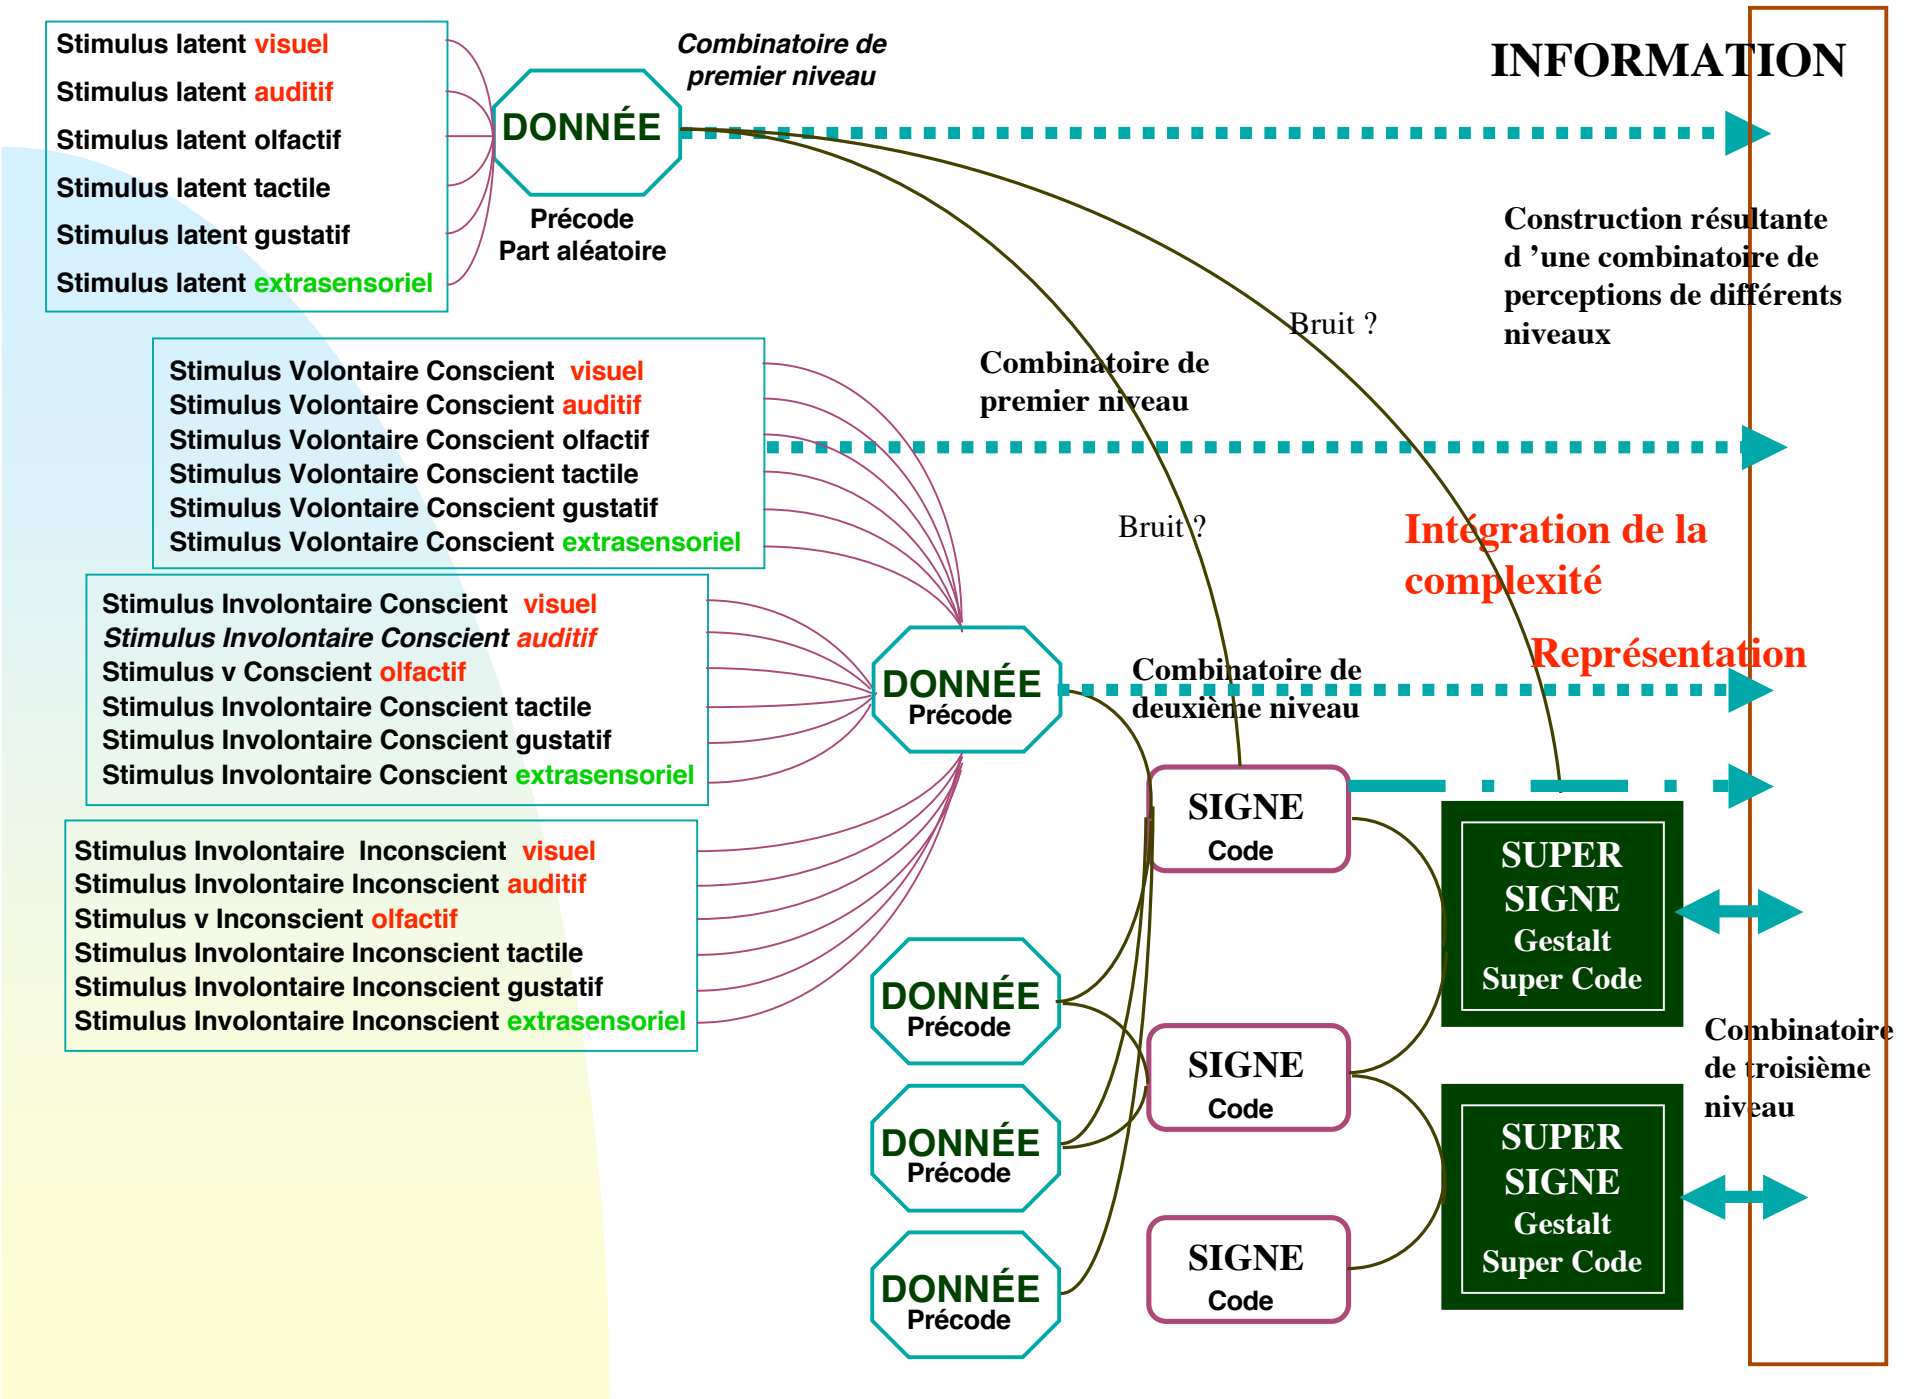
Stimulus latent visuel
Stimulus latent auditif
Stimulus latent olfactif
Stimulus latent tactile
Stimulus latent gustatif
Stimulus latent extrasensoriel

Combinatoire de premier niveau

DONNÉE

Précode
Part aléatoire

INFORMATION

Construction résultante d 'une combinatoire de perceptions de différents niveaux

Bruit ?

Stimulus Volontaire Conscient visuel
Stimulus Volontaire Conscient auditif
Stimulus Volontaire Conscient olfactif
Stimulus Volontaire Conscient tactile
Stimulus Volontaire Conscient gustatif
Stimulus Volontaire Conscient extrasensoriel

Combinatoire de premier niveau

Bruit ?

Intégration de la complexité

Représentation

Stimulus Involontaire Conscient visuel
*Stimulus Involontaire Conscient auditif*
Stimulus v Conscient olfactif
Stimulus Involontaire Conscient tactile
Stimulus Involontaire Conscient gustatif
Stimulus Involontaire Conscient extrasensoriel

DONNÉE
Précode

Combinatoire de deuxième niveau

SIGNE
Code

SUPER SIGNE
Gestalt
Super Code

Stimulus Involontaire Inconscient visuel
Stimulus Involontaire Inconscient auditif
Stimulus v Inconscient olfactif
Stimulus Involontaire Inconscient tactile
Stimulus Involontaire Inconscient gustatif
Stimulus Involontaire Inconscient extrasensoriel

DONNÉE
Précode

Combinatoire de troisième niveau

SIGNE
Code

DONNÉE
Précode

SUPER SIGNE
Gestalt
Super Code

DONNÉE
Précode

SIGNE
Code